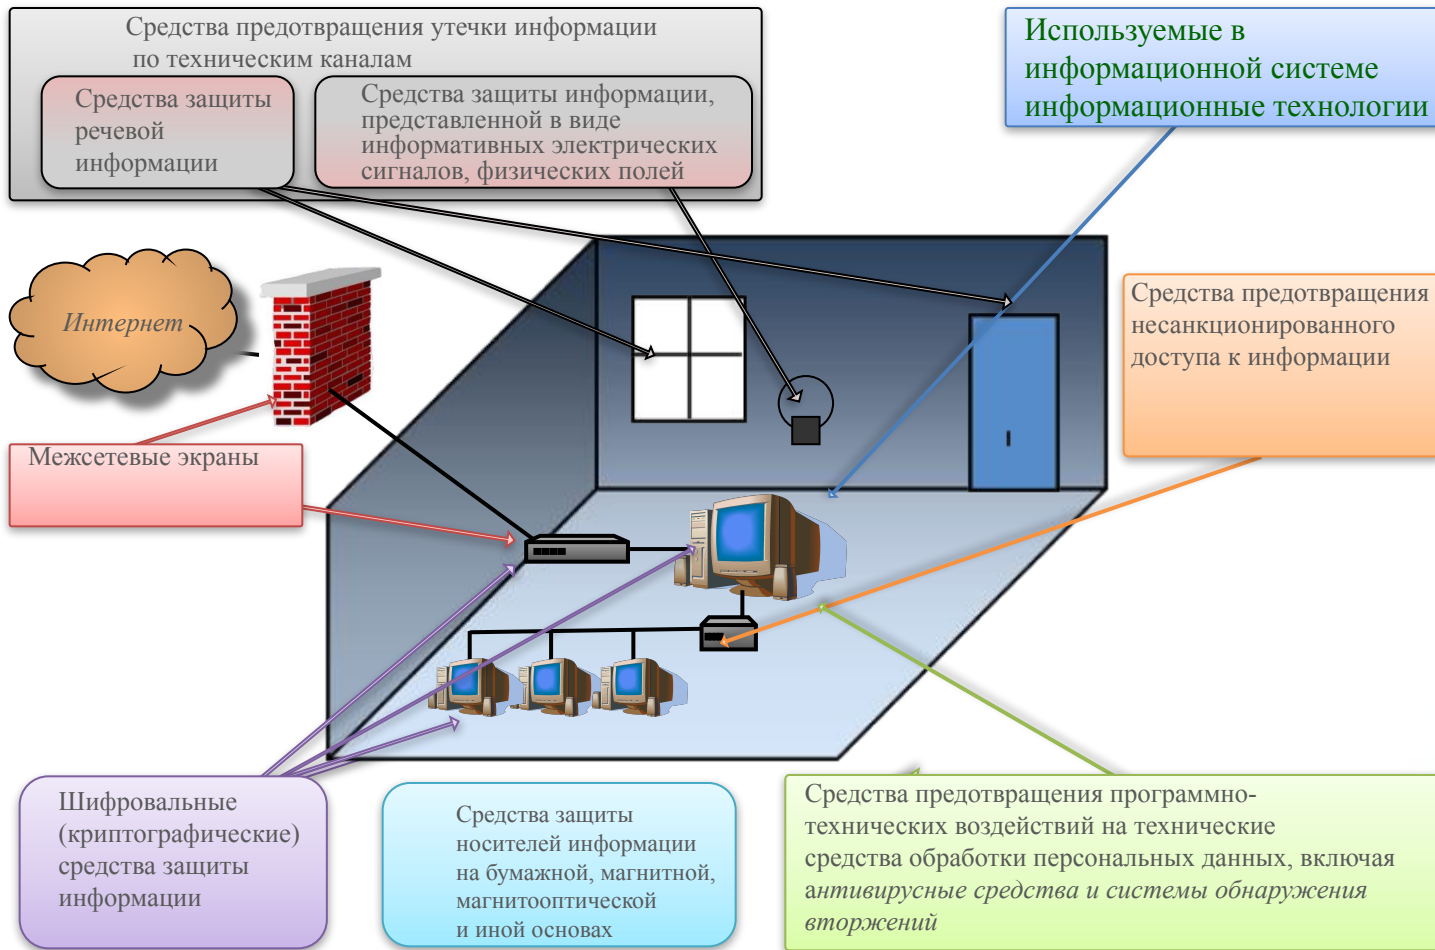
Средства предотвращения утечки информации по техническим каналам

Средства защиты речевой информации

Средства защиты информации, представленной в виде информативных электрических сигналов, физических полей

Используемые в информационной системе информационные технологии

Интернет

Средства предотвращения несанкционированного доступа к информации

Межсетевые экраны

Шифровальные (криптографические) средства защиты информации

Средства защиты носителей информации на бумажной, магнитной, магнитооптической и иной основах

Средства предотвращения программно-технических воздействий на технические средства обработки персональных данных, включая антивирусные средства и системы обнаружения вторжений